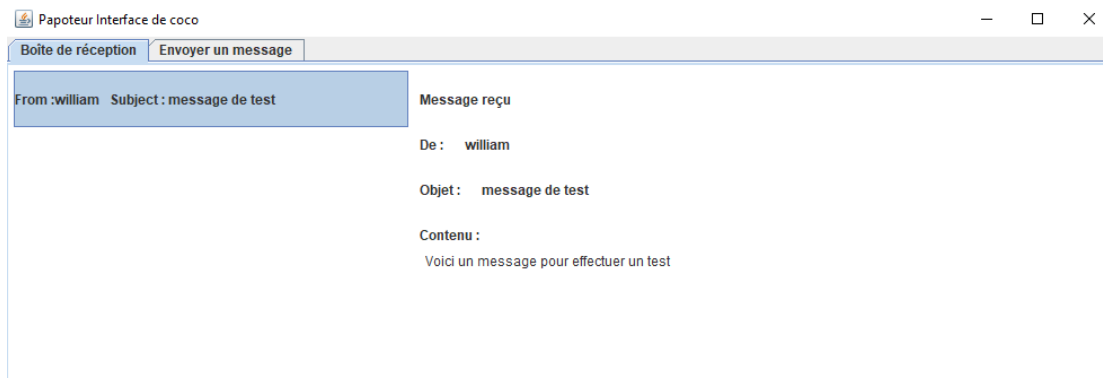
Papoteur Interface de coco

Boîte de réception | Envoyer un message

From :william Subject : message de test

Message reçu

De : william

Objet : message de test

Contenu :

Voici un message pour effectuer un test